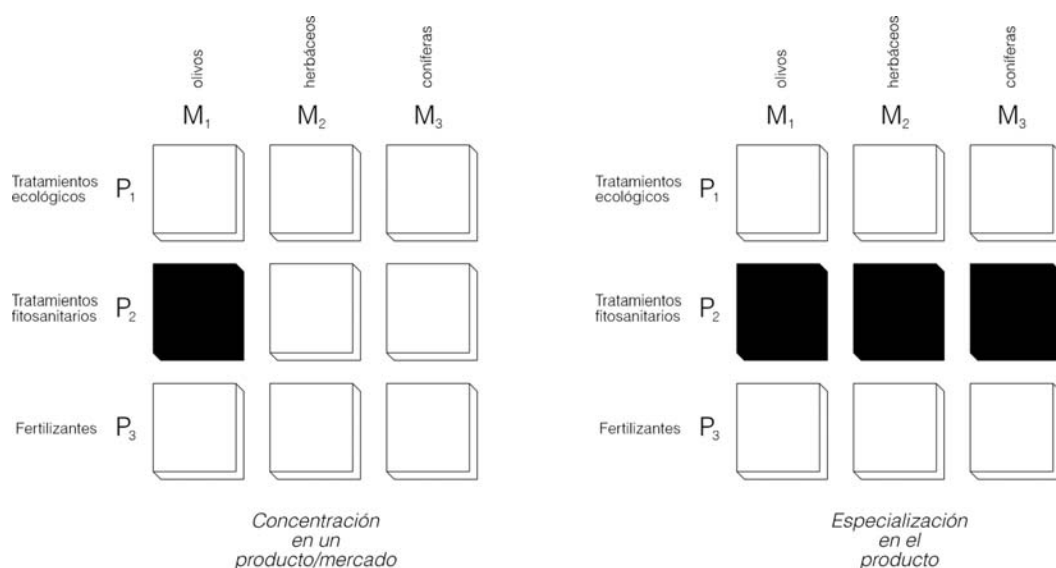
olivos
herbáceos
coníferas

$M_1$ $M_2$ $M_3$

Tratamientos ecológicos $P_1$

Tratamientos fitosanitarios $P_2$

Fertilizantes $P_3$

Concentración en un producto/mercado

olivos
herbáceos
coníferas

$M_1$ $M_2$ $M_3$

Tratamientos ecológicos $P_1$

Tratamientos fitosanitarios $P_2$

Fertilizantes $P_3$

Especialización en el producto